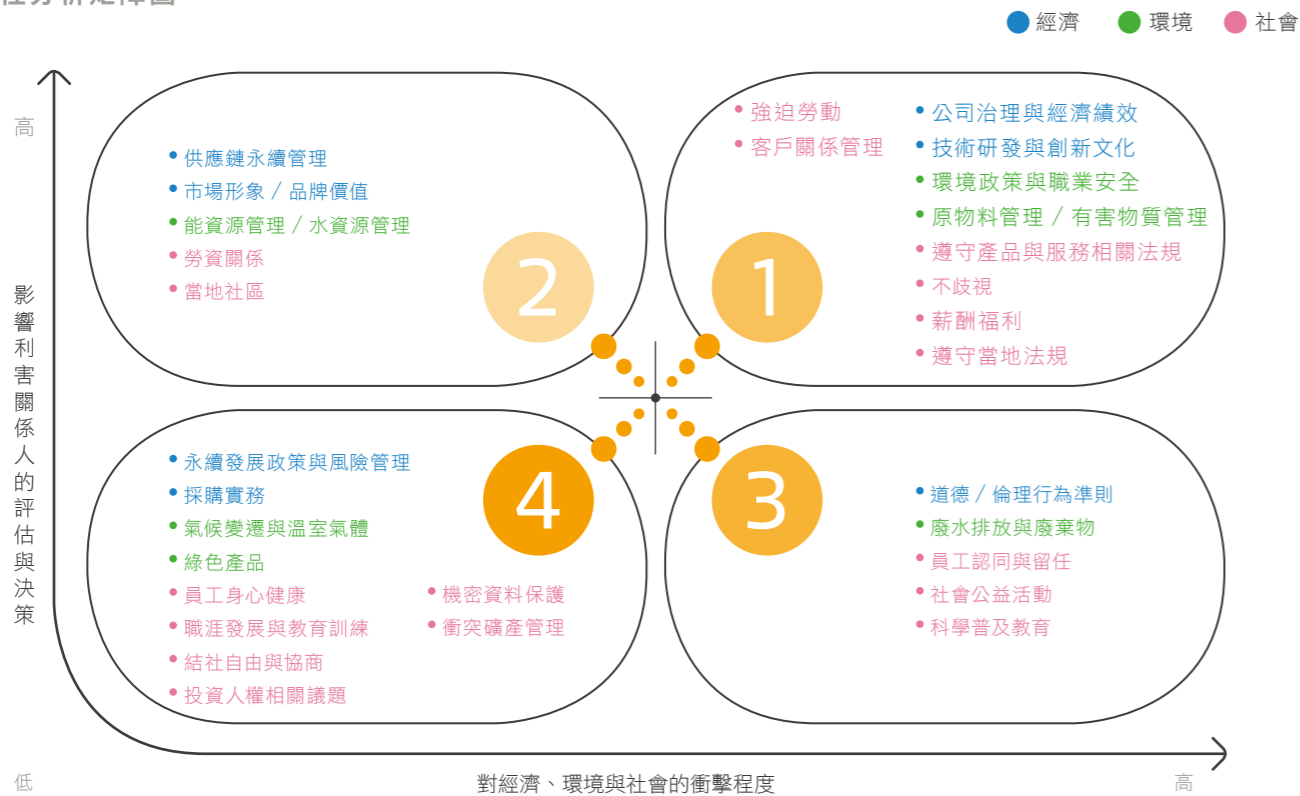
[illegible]

經濟 環境 社會

高

影響利害關係人的評估與決策

低

• 供應鏈永續管理
• 市場形象／品牌價值
• 能資源管理／水資源管理
• 勞資關係
• 當地社區

2

• 強迫勞動
• 客戶關係管理

• 公司治理與經濟績效
• 技術研發與創新文化
• 環境政策與職業安全
• 原物料管理／有害物質管理
• 遵守產品與服務相關法規
• 不歧視
• 薪酬福利
• 遵守當地法規

1

• 永續發展政策與風險管理
• 採購實務
• 氣候變遷與溫室氣體
• 綠色產品
• 員工身心健康
• 職涯發展與教育訓練
• 結社自由與協商
• 投資人權相關議題

• 機密資料保護
• 衝突礦產管理

4

3

• 道德／倫理行為準則
• 廢水排放與廢棄物
• 員工認同與留任
• 社會公益活動
• 科學普及教育

對經濟、環境與社會的衝擊程度

高